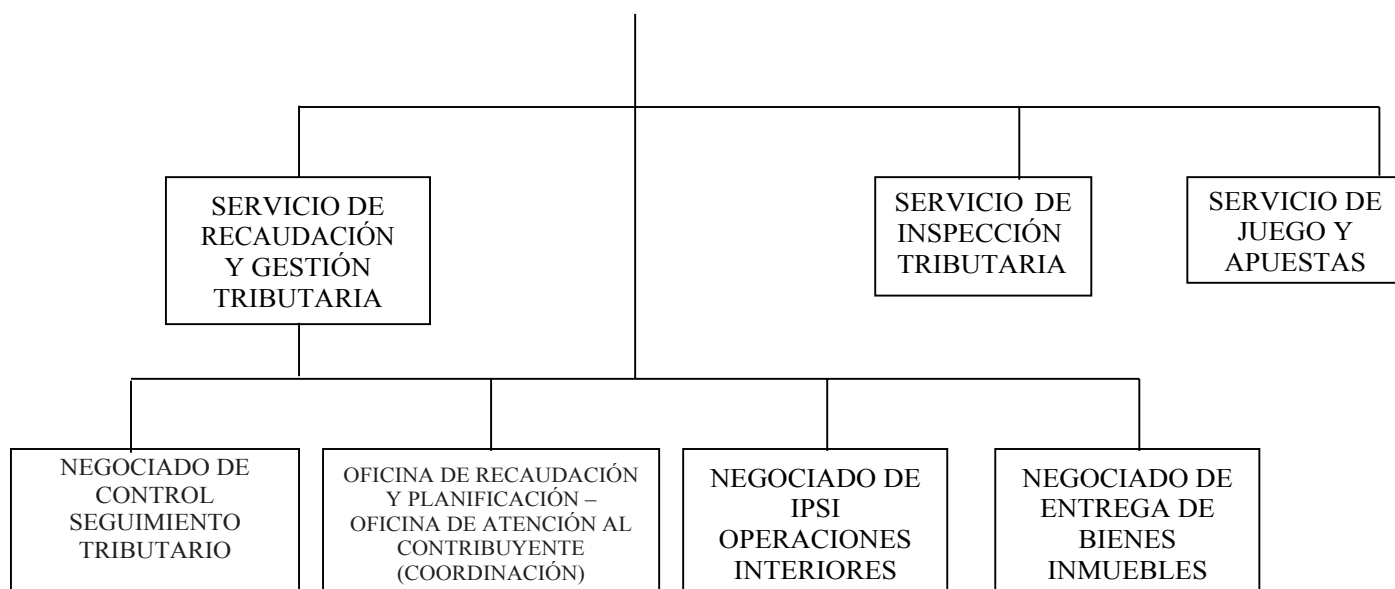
SERVICIO DE RECAUDACIÓN Y GESTIÓN TRIBUTARIA

SERVICIO DE INSPECCIÓN TRIBUTARIA

SERVICIO DE JUEGO Y APUESTAS

NEGOCIADO DE CONTROL SEGUIMIENTO TRIBUTARIO

OFICINA DE RECAUDACIÓN Y PLANIFICACIÓN – OFICINA DE ATENCIÓN AL CONTRIBUYENTE (COORDINACIÓN)

NEGOCIADO DE IPSI OPERACIONES INTERIORES

NEGOCIADO DE ENTREGA DE BIENES INMUEBLES